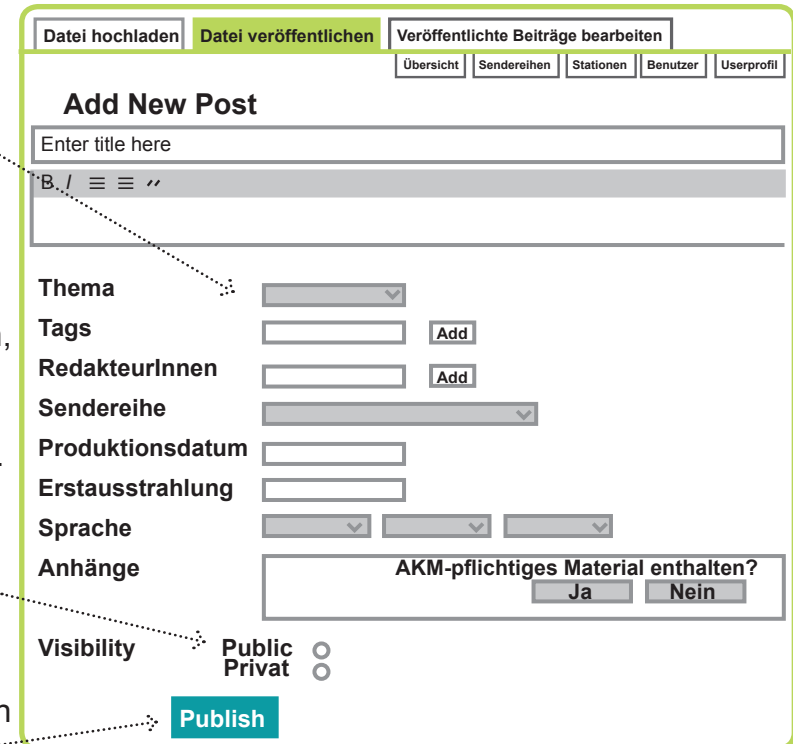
Datei hochladen | Datei veröffentlichen | Veröffentlichte Beiträge bearbeiten

Übersicht | Sendereihen | Stationen | Benutzer | Userprofil

Add New Post

Enter title here

B I

Thema

Tags Add

RedakteurInnen Add

Sendereihe

Produktionsdatum

Erstausstrahlung

Sprache

Anhänge

AKM-pflichtiges Material enthalten?
Ja Nein

Visibility Public
Privat

Publish

n,

.

n